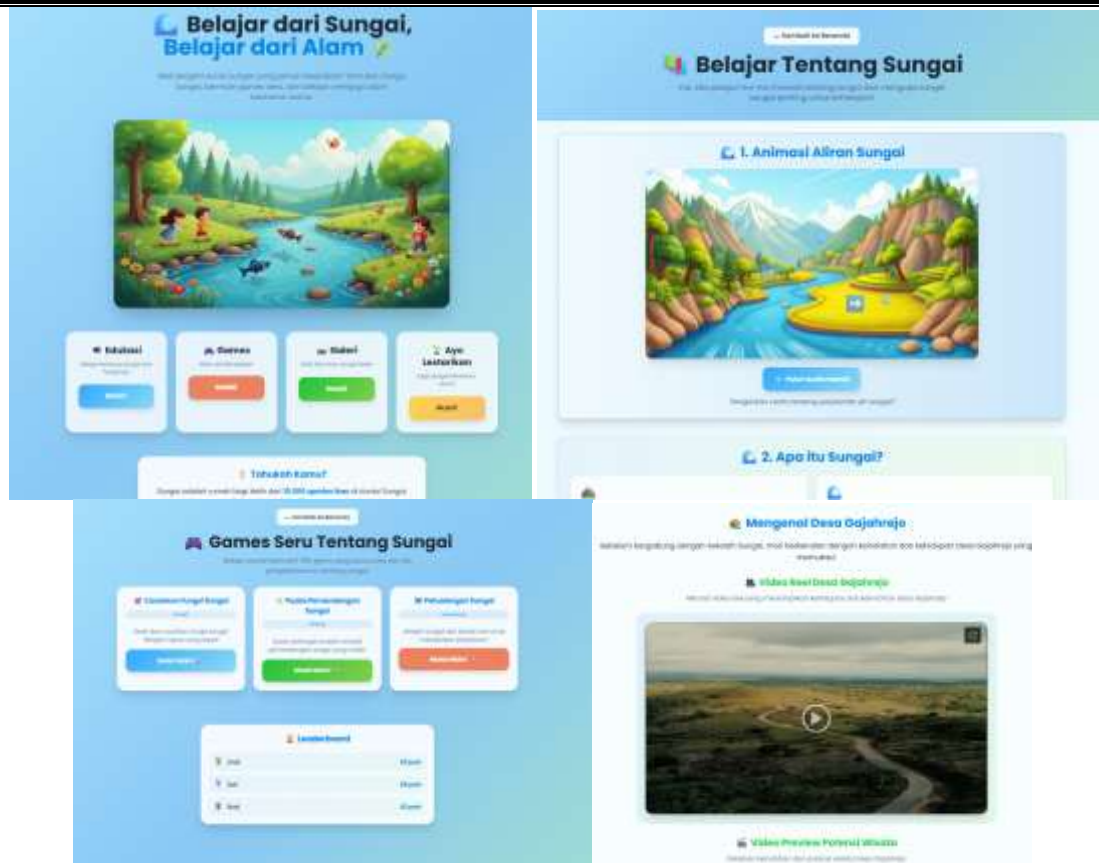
Belajar dari Sungai, Belajar dari Alam

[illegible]

Edukasi

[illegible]

Games

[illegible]

Galeri

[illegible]

Ayo Lestarikan

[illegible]

Tahukah Kamu?

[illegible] 15.000 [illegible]

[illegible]

Belajar Tentang Sungai

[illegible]

1. Animasi Aliran Sungai

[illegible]

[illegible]

2. Apa itu Sungai?

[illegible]

Games Seru Tentang Sungai

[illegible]

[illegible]

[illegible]

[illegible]

Leaderboard

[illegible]

Mengenal Desa Gajahrejo

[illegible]

Video Reel Desa Gajahrejo

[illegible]

Video Preview Potensi Wisata

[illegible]